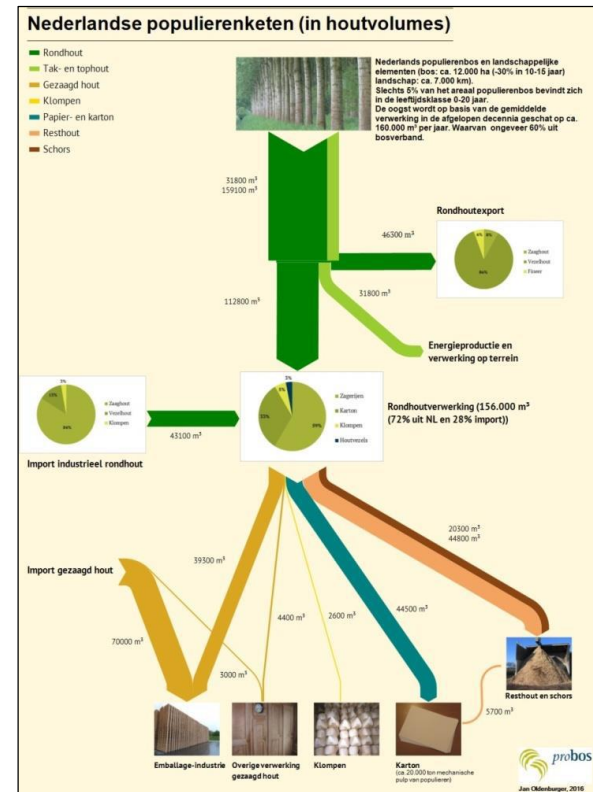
Nederlandse populierenketen (in houtvolumes)

Rondhout
Tak- en tophout
Gezaagd hout
Klompen
Papier- en karton
Resthout
Schors

Nederlands populierenbos en landschappelijke elementen (bos: ca. 12.000 ha (-30% in 10-15 jaar) landschap: ca. 7.000 km).
Slechts 5% van het areaal populierenbos bevindt zich in de leeftijdsklasse 0-20 jaar.
De oogst wordt op basis van de gemiddelde verwerking in de afgelopen decennia geschat op ca. 160.000 m³ per jaar. Waarvan ongeveer 60% uit bosverband.

31800 m³
159100 m³

Rondhoutexport

46300 m³

Zaaghout
Vezelhout
Fineer
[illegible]

112800 m³

31800 m³

Energieproductie en verwerking op terrein

5%
13%
84%
Zaaghout
Vezelhout
Klompen

Import industrieel rondhout

43100 m³

Zagerijen
Karton
Klompen
Houtvezels

Rondhoutverwerking (156.000 m³ (72% uit NL en 28% import))

20300 m³
44800 m³

39300 m³

Import gezaagd hout

70000 m³

4400 m³

2600 m³

44500 m³

3000 m³

5700 m³

Resthout en schors

Emballage-industrie

Overige verwerking gezaagd hout

Klompen

Karton
(ca 20.000 ton mechanische pulp van populieren)

probos

Jan Oldenburger, 2016